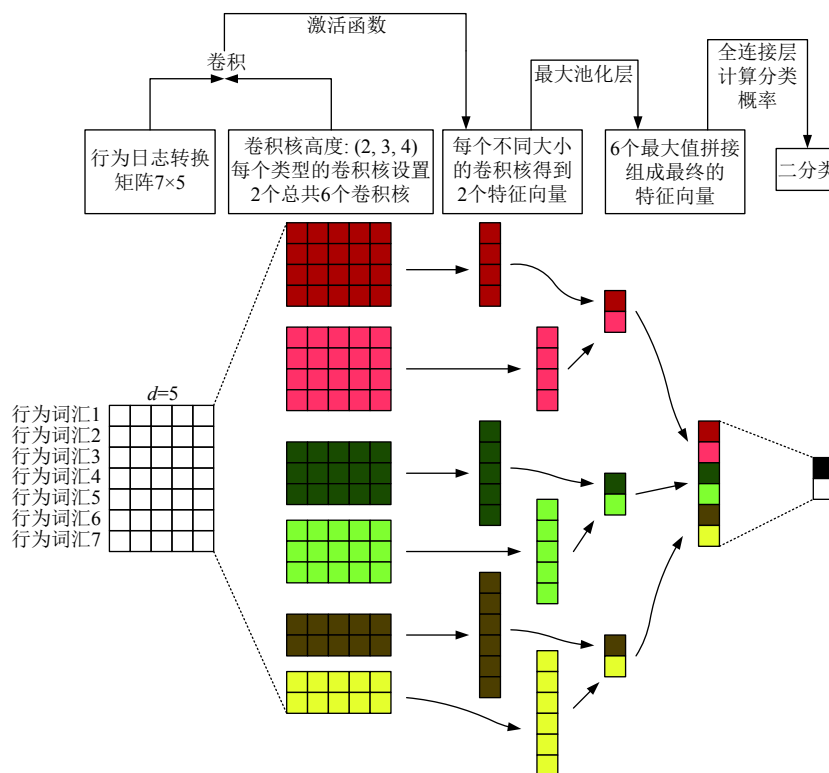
激活函数

卷积

最大池化层

全连接层
计算分类
概率

行为日志转换
矩阵7×5

卷积核高度: (2, 3, 4)
每个类型的卷积核设置
2个总共6个卷积核

每个不同大小
的卷积核得到
2个特征向量

6个最大值拼接
组成最终的
特征向量

二分类

$d$=5

行为词汇1
行为词汇2
行为词汇3
行为词汇4
行为词汇5
行为词汇6
行为词汇7